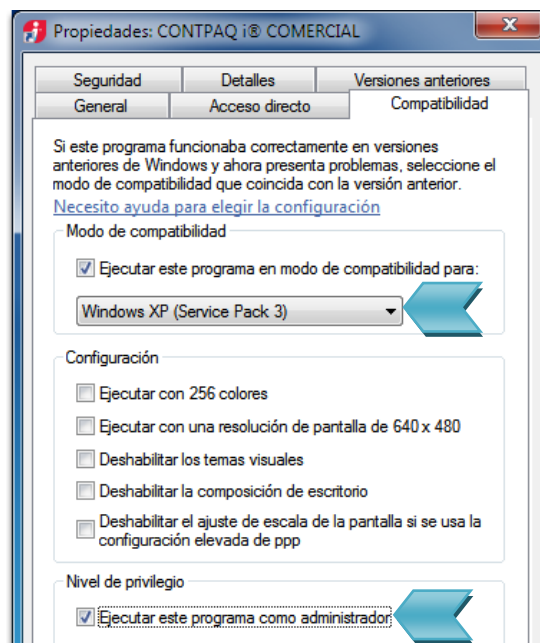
Propiedades: CONTPAQ i® COMERCIAL

Seguridad | Detalles | Versiones anteriores
General | Acceso directo | Compatibilidad

Si este programa funcionaba correctamente en versiones anteriores de Windows y ahora presenta problemas, seleccione el modo de compatibilidad que coincida con la versión anterior.

Necesito ayuda para elegir la configuración

Modo de compatibilidad

Ejecutar este programa en modo de compatibilidad para:

Windows XP (Service Pack 3)

Configuración

Ejecutar con 256 colores

Ejecutar con una resolución de pantalla de 640 x 480

Deshabilitar los temas visuales

Deshabilitar la composición de escritorio

Deshabilitar el ajuste de escala de la pantalla si se usa la configuración elevada de ppp

Nivel de privilegio

Ejecutar este programa como administrador